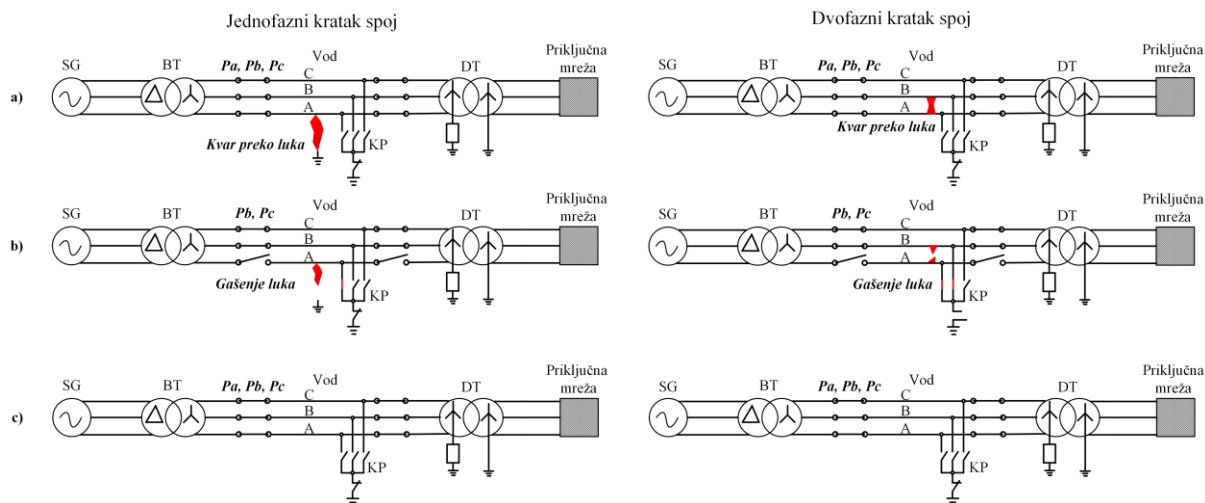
Jednofazni kratak spoj

a)
SG BT Pa, Pb, Pc Vod C B A DT Priključna mreža
Kvar preko luka
KP

b)
SG BT Pb, Pc Vod C B A DT Priključna mreža
Gašenje luka
KP

c)
SG BT Pa, Pb, Pc Vod C B A DT Priključna mreža
KP

Dvofazni kratak spoj

SG BT Pa, Pb, Pc Vod C B A DT Priključna mreža
Kvar preko luka
KP

SG BT Pb, Pc Vod C B A DT Priključna mreža
Gašenje luka
KP

SG BT Pa, Pb, Pc Vod C B A DT Priključna mreža
KP